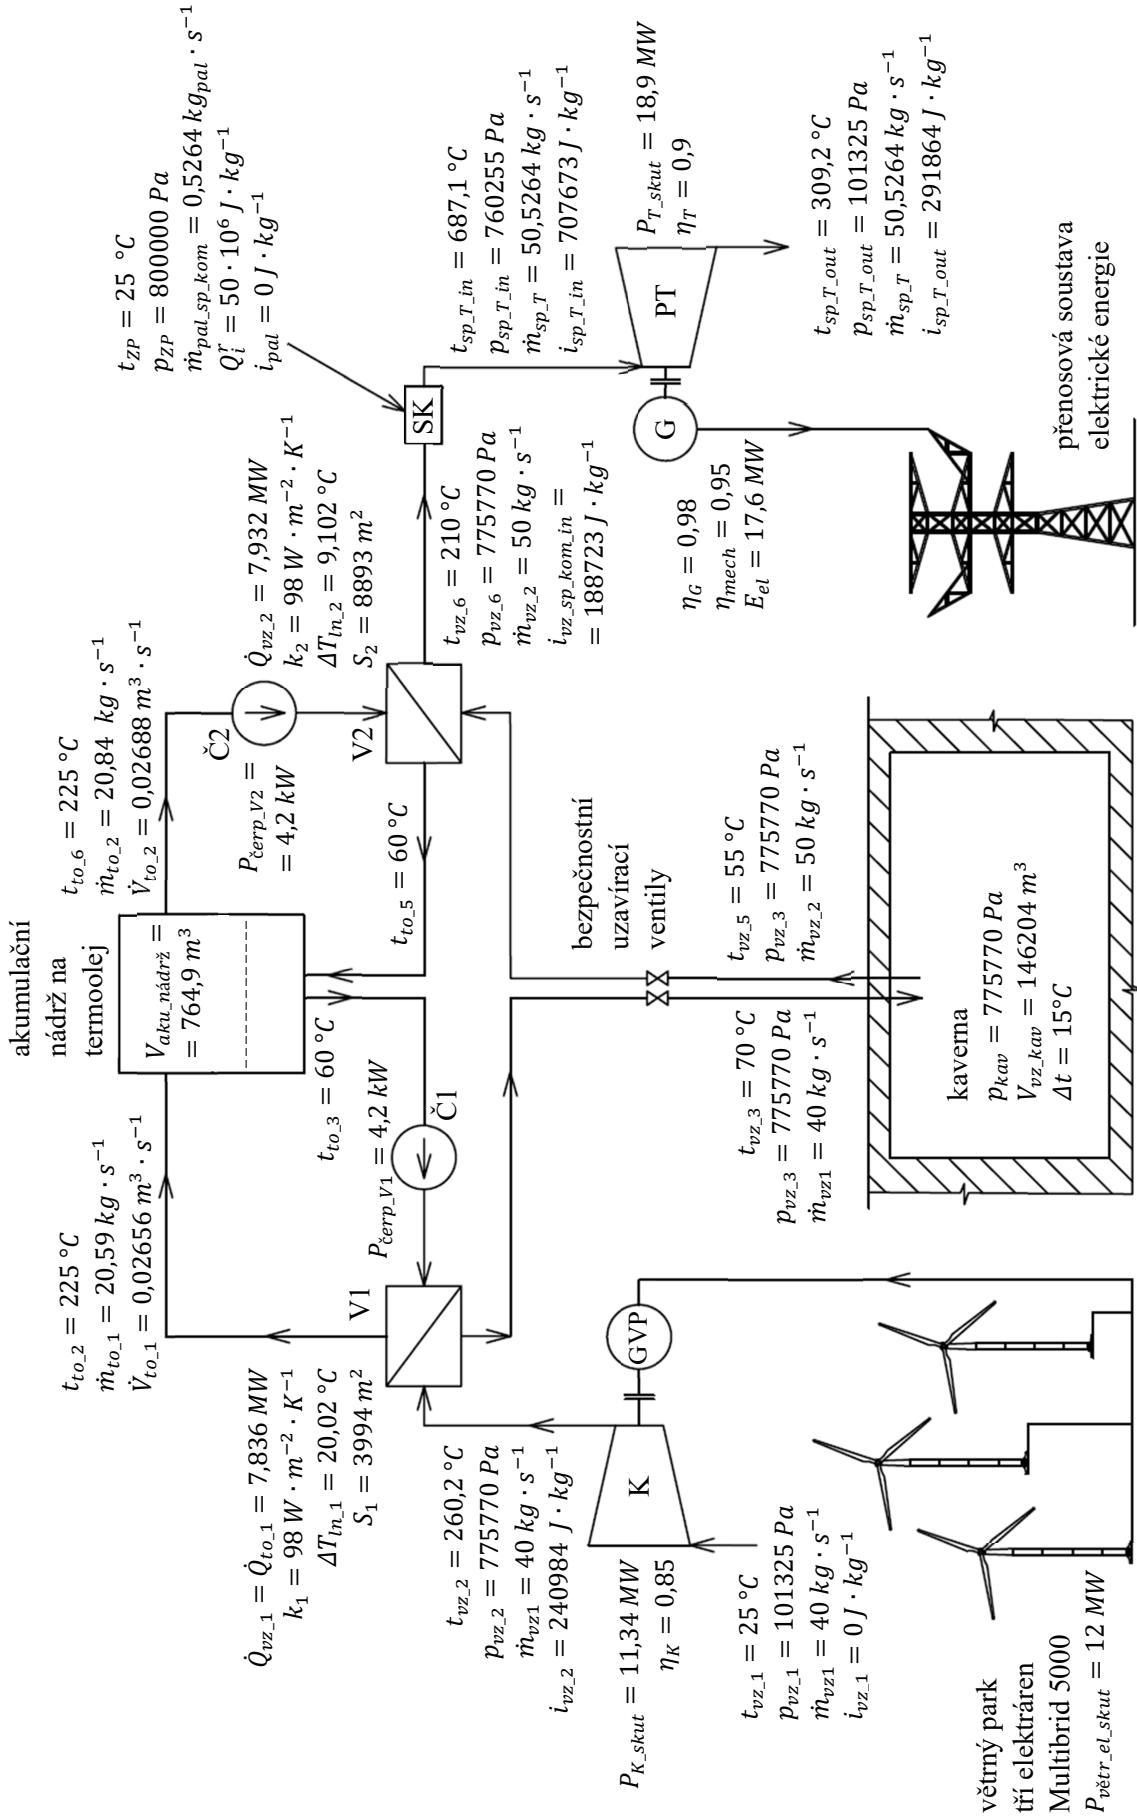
akumulační nádrž na termoolej

$V_{aku\_nádrž} = 764{,}9\ m^3$

$t_{to\_2} = 225\ °C$
$\dot{m}_{to\_1} = 20{,}59\ kg \cdot s^{-1}$
$\dot{V}_{to\_1} = 0{,}02656\ m^3 \cdot s^{-1}$

$t_{to\_6} = 225\ °C$
$\dot{m}_{to\_2} = 20{,}84\ kg \cdot s^{-1}$
$\dot{V}_{to\_2} = 0{,}02688\ m^3 \cdot s^{-1}$

$t_{to\_3} = 60\ °C$

$t_{to\_5} = 60\ °C$

Č1

$P_{čerp\_V1} = 4{,}2\ kW$

Č2

$P_{čerp\_V2} = 4{,}2\ kW$

V1

V2

$\dot{Q}_{vz\_1} = \dot{Q}_{to\_1} = 7{,}836\ MW$
$k_1 = 98\ W \cdot m^{-2} \cdot K^{-1}$
$\Delta T_{ln\_1} = 20{,}02\ °C$
$S_1 = 3994\ m^2$

$\dot{Q}_{vz\_2} = 7{,}932\ MW$
$k_2 = 98\ W \cdot m^{-2} \cdot K^{-1}$
$\Delta T_{ln\_2} = 9{,}102\ °C$
$S_2 = 8893\ m^2$

$t_{ZP} = 25\ °C$
$p_{ZP} = 800000\ Pa$
$\dot{m}_{pal\_sp\_kom} = 0{,}5264\ kg_{pal} \cdot s^{-1}$
$Q_i^r = 50 \cdot 10^6\ J \cdot kg^{-1}$
$i_{pal} = 0\ J \cdot kg^{-1}$

SK

$t_{vz\_6} = 210\ °C$
$p_{vz\_6} = 775770\ Pa$
$\dot{m}_{vz\_2} = 50\ kg \cdot s^{-1}$
$i_{vz\_sp\_kom\_in} = 188723\ J \cdot kg^{-1}$

$t_{sp\_T\_in} = 687{,}1\ °C$
$p_{sp\_T\_in} = 760255\ Pa$
$\dot{m}_{sp\_T} = 50{,}5264\ kg \cdot s^{-1}$
$i_{sp\_T\_in} = 707673\ J \cdot kg^{-1}$

PT

$P_{T\_skut} = 18{,}9\ MW$
$\eta_T = 0{,}9$

$t_{sp\_T\_out} = 309{,}2\ °C$
$p_{sp\_T\_out} = 101325\ Pa$
$\dot{m}_{sp\_T} = 50{,}5264\ kg \cdot s^{-1}$
$i_{sp\_T\_out} = 291864\ J \cdot kg^{-1}$

G

$\eta_G = 0{,}98$
$\eta_{mech} = 0{,}95$
$E_{el} = 17{,}6\ MW$

přenosová soustava elektrické energie

bezpečnostní uzavírací ventily

$t_{vz\_5} = 55\ °C$
$p_{vz\_3} = 775770\ Pa$
$\dot{m}_{vz\_2} = 50\ kg \cdot s^{-1}$

$t_{vz\_3} = 70\ °C$
$p_{vz\_3} = 775770\ Pa$
$\dot{m}_{vz1} = 40\ kg \cdot s^{-1}$

kaverna
$p_{kav} = 775770\ Pa$
$V_{vz\_kav} = 146204\ m^3$
$\Delta t = 15°C$

$t_{vz\_2} = 260{,}2\ °C$
$p_{vz\_2} = 775770\ Pa$
$\dot{m}_{vz1} = 40\ kg \cdot s^{-1}$
$i_{vz\_2} = 240984\ J \cdot kg^{-1}$

K

GVP

$P_{K\_skut} = 11{,}34\ MW$
$\eta_K = 0{,}85$

$t_{vz\_1} = 25\ °C$
$p_{vz\_1} = 101325\ Pa$
$\dot{m}_{vz1} = 40\ kg \cdot s^{-1}$
$i_{vz\_1} = 0\ J \cdot kg^{-1}$

větrný park tří elektráren Multibrid 5000
$P_{vítr\_el\_skut} = 12\ MW$